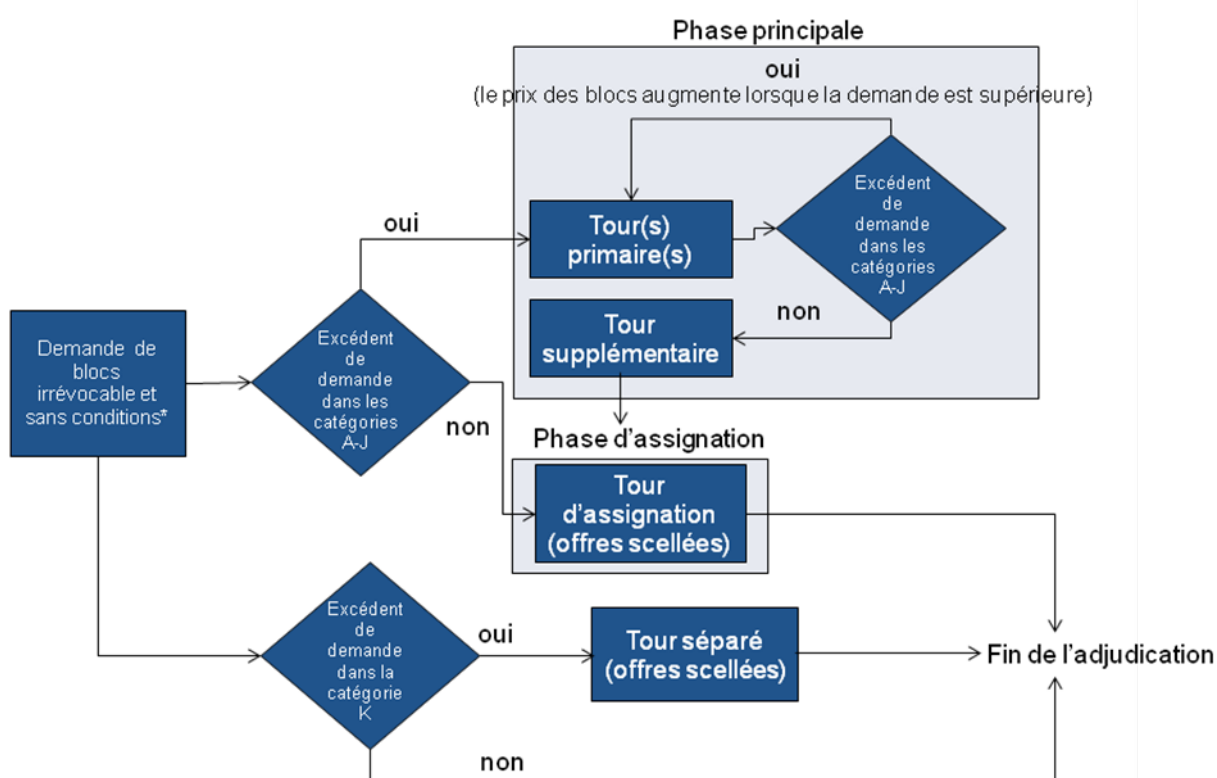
Phase principale

oui
(le prix des blocs augmente lorsque la demande est supérieure)

Excédent de demande dans les catégories A-J

Tour(s) primaire(s)

non

Tour supplémentaire

oui

Demande de blocs irrévocable et sans conditions*

Excédent de demande dans les catégories A-J

non

Phase d'assignation

Tour d'assignation (offres scellées)

Excédent de demande dans la catégorie K

oui

Tour séparé (offres scellées)

Fin de l'adjudication

non